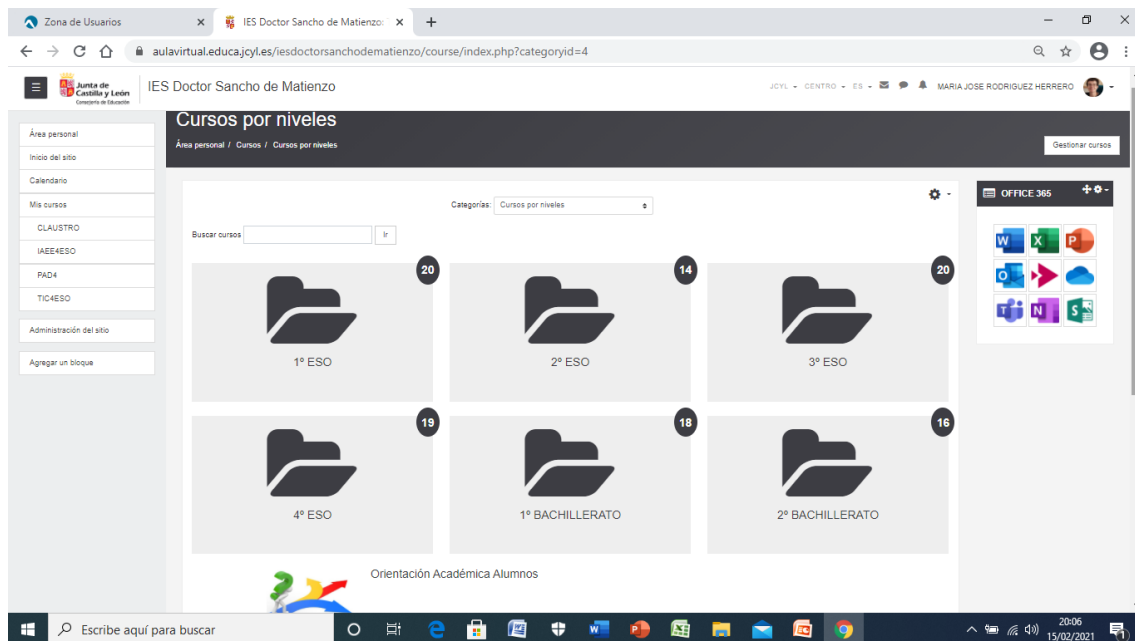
Zona de Usuarios ×
IES Doctor Sancho de Matienzo ×
+

aulavirtual.educa.jcyl.es/iesdoctorsanchodematienzo/course/index.php?categoryid=4

Junta de Castilla y León
Consejería de Educación

IES Doctor Sancho de Matienzo

JCYL CENTRO ES MARIA JOSE RODRIGUEZ HERRERO

Área personal
Inicio del sitio
Calendario
Mis cursos
CLAUSTRO
IAEE4ESO
PAD4
TIC4ESO

Administración del sitio

Agregar un bloque

Cursos por niveles

Área personal / Cursos / Cursos por niveles

Gestionar cursos

Categorías: Cursos por niveles

Buscar cursos Ir

20
1º ESO

14
2º ESO

20
3º ESO

19
4º ESO

18
1º BACHILLERATO

16
2º BACHILLERATO

Orientación Académica Alumnos

OFFICE 365

Escribe aquí para buscar

20:06
15/02/2021